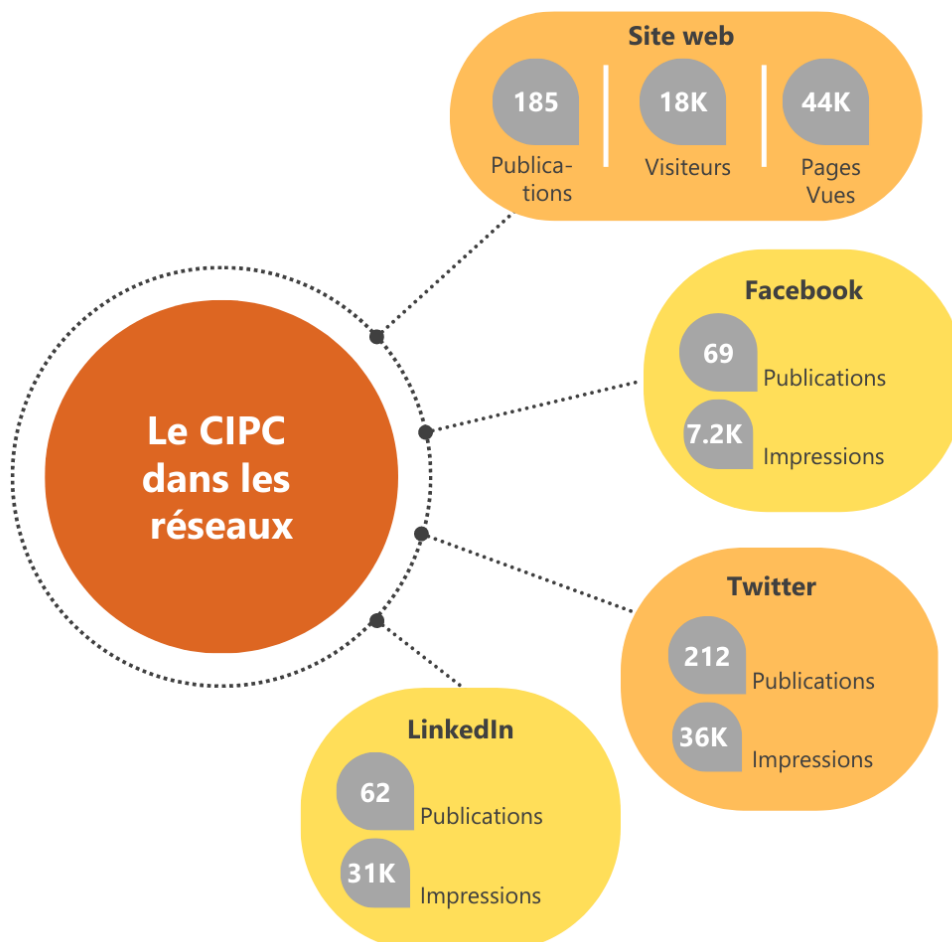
Site web

185
Publications

18K
Visiteurs

44K
Pages Vues

Le CIPC dans les réseaux

Facebook

69
Publications

7.2K
Impressions

Twitter

212
Publications

36K
Impressions

LinkedIn

62
Publications

31K
Impressions